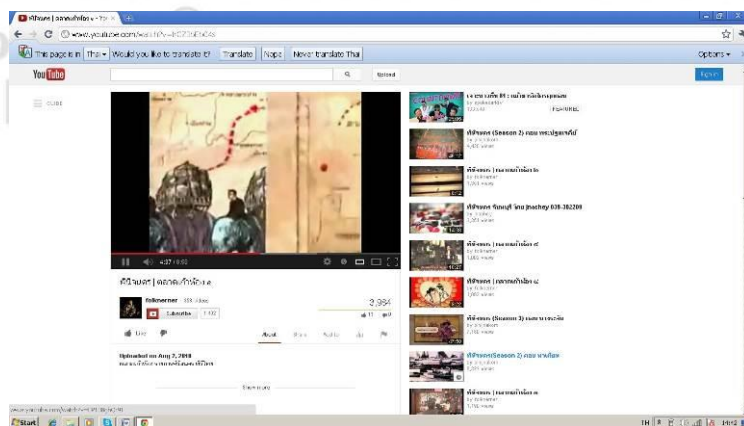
ทีฆีวงศ์ | ตอกตะเกียงใจ - YouTube ×

www.youtube.com/watch?v=

This page is in Thai ▾ Would you like to translate it? Translate Nope Never translate Thai

Options ▾

YouTube

Upload

Sign in

GUIDE

4:27 / 6:02

ทีฆีวงศ์ | ตอกตะเกียงใจ ๑

folkmerner

Subscribe

2,984

11 0

Like

About

Uploaded on Aug 2, 2010

Show more

ทีฆีวงศ์ (Season 2) ตอน พระปฐมเจดีย์

ทีฆีวงศ์ | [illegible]

ทีฆีวงศ์ | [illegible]

ทีฆีวงศ์ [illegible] jmachey 038-382200

ทีฆีวงศ์ | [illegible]

ทีฆีวงศ์ | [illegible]

ทีฆีวงศ์ (Season 3) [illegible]

ทีฆีวงศ์ (Season 2) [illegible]

ทีฆีวงศ์ | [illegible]

Start

TH